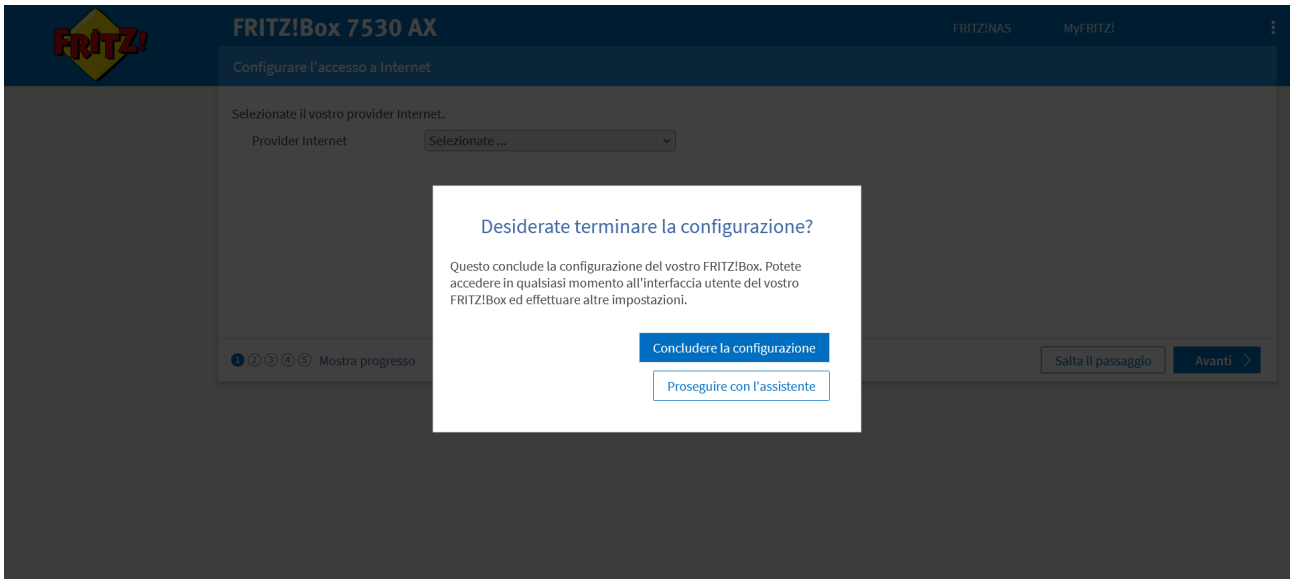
FRITZ!

FRITZ!Box 7530 AX

FRITZ!NAS MyFRITZ!

Configurare l'accesso a Internet

Selezionate il vostro provider Internet.

Provider Internet Selezionate ...

Desiderate terminare la configurazione?

Questo conclude la configurazione del vostro FRITZ!Box. Potete accedere in qualsiasi momento all'interfaccia utente del vostro FRITZ!Box ed effettuare altre impostazioni.

Concludere la configurazione

Proseguire con l'assistente

① ② ③ ④ ⑤ Mostra progresso

Salta il passaggio

Avanti >